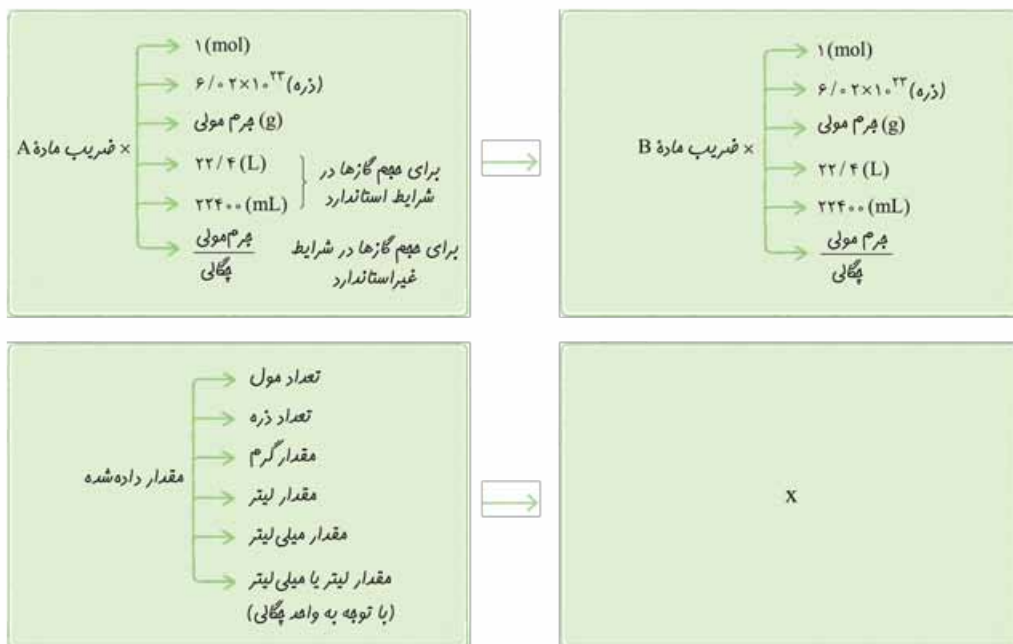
× ضریب مادهٔ A
۱(mol)
(ذره) $۶/۰۲\times۱۰^{۲۳}$
(g) جرم مولی
۲۲/۴ (L)
۲۲۴۰۰ (mL)
برای حجم گازها در شرایط استاندارد
$\frac{\text{جرم مولی}}{\text{چگالی}}$
برای حجم گازها در شرایط غیراستاندارد

× ضریب مادهٔ B
۱(mol)
(ذره) $۶/۰۲\times۱۰^{۲۳}$
(g) جرم مولی
۲۲/۴ (L)
۲۲۴۰۰ (mL)
$\frac{\text{جرم مولی}}{\text{چگالی}}$

مقدار داده‌شده
تعداد مول
تعداد ذره
مقدار گرم
مقدار لیتر
مقدار میلی‌لیتر
مقدار لیتر یا میلی‌لیتر (با توجه به واحد چگالی)

X